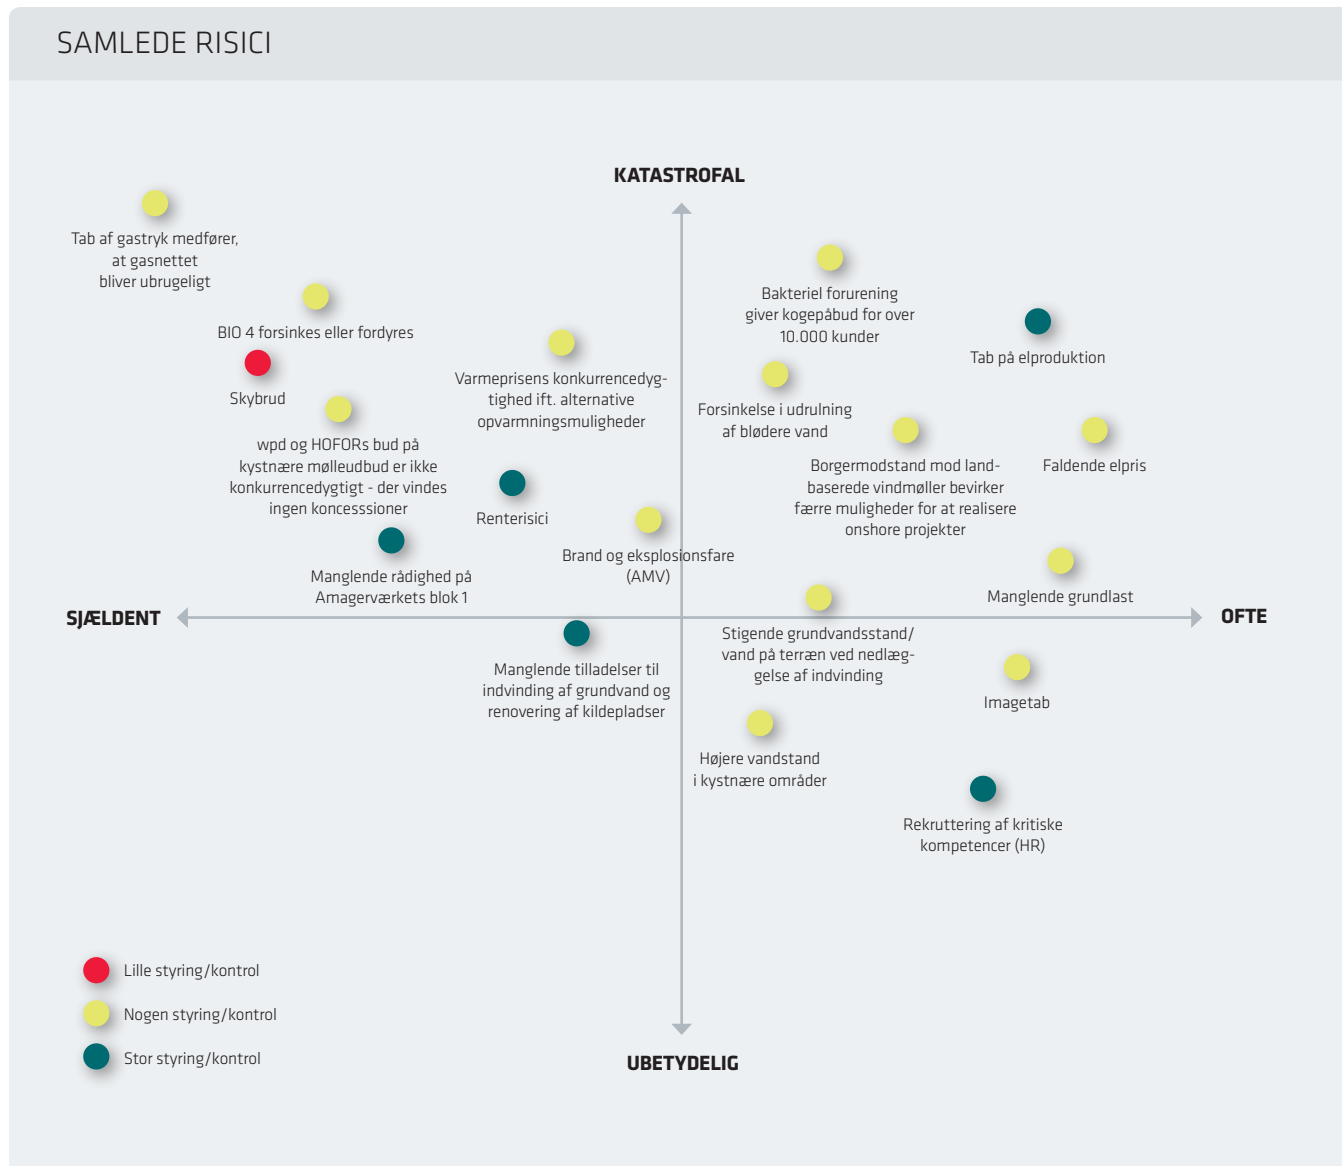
SAMLEDE RISICI

KATASTROFAL

Tab af gastryk medfører, at gasnettet bliver ubrugeligt

BIO 4 forsinkes eller fordyres

Skybrud

wpd og HOFORs bud på kystnære mølleudbud er ikke konkurrencedygtigt - der vindes ingen koncesssioner

Varmeprisens konkurrencedygtighed ift. alternative opvarmningsmuligheder

Renterisici

Manglende rådighed på Amagerværkets blok 1

Brand og eksplosionsfare (AMV)

Bakteriel forurening giver kogepåbud for over 10.000 kunder

Tab på elproduktion

Forsinkelse i udrulning af blødere vand

Borgermodstand mod landbaserede vindmøller bevirker færre muligheder for at realisere onshore projekter

Faldende elpris

Manglende grundlast

SJÆLDENT

OFTE

Manglende tilladelser til indvinding af grundvand og renovering af kildepladser

Stigende grundvandsstand/ vand på terræn ved nedlægelse af indvinding

Imagetab

Højere vandstand i kystnære områder

Rekruttering af kritiske kompetencer (HR)

Lille styring/kontrol

Nogen styring/kontrol

Stor styring/kontrol

UBETYDELIG